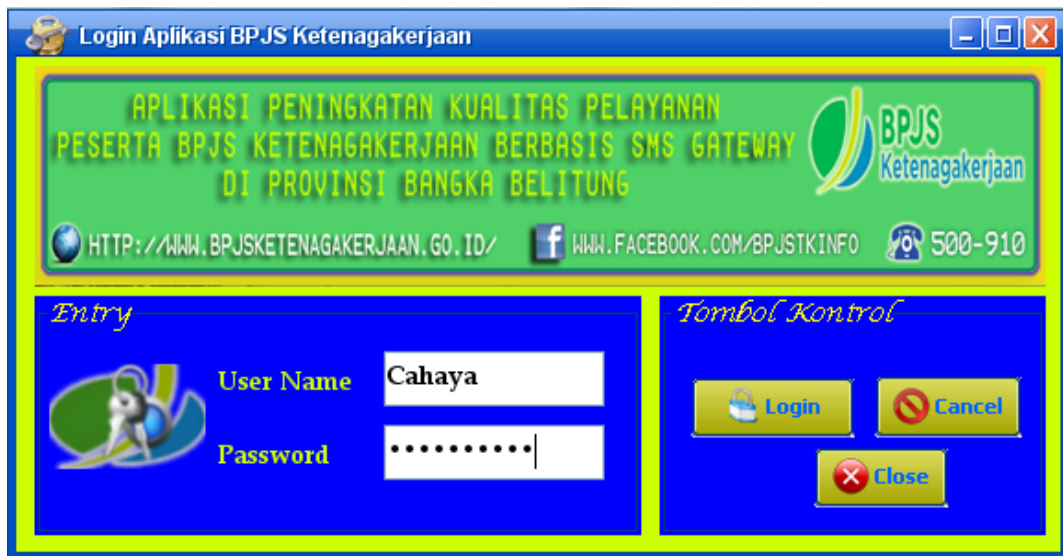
Login Aplikasi BPJS Ketenagakerjaan

APLIKASI PENINGKATAN KUALITAS PELAYANAN
PESERTA BPJS KETENAGAKERJAAN BERBASIS SMS GATEWAY
DI PROVINSI BANGKA BELITUNG

BPJS
Ketenagakerjaan

HTTP://WWW.BPJSKETENAGAKERJAAN.GO.ID/ WWW.FACEBOOK.COM/BPJSTKINFO 500-910

Entry

User Name Cahaya

Password ••••••••••

Tombol Kontrol

Login Cancel

Close